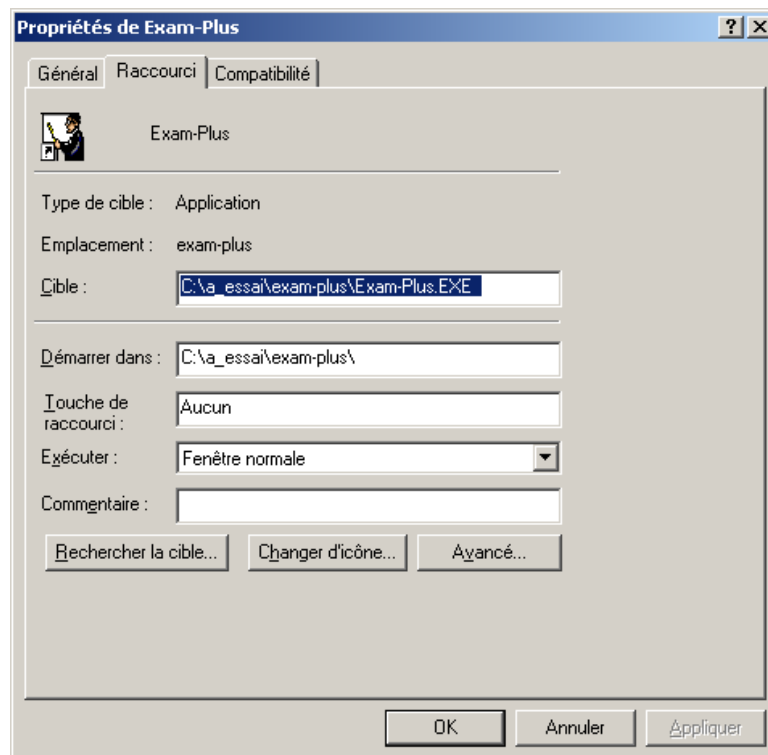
Propriétés de Exam-Plus
?
X
Général
Raccourci
Compatibilité

Exam-Plus

Type de cible : Application

Emplacement : exam-plus

Cible : C:\a_essai\exam-plus\Exam-Plus.EXE

Démarrer dans : C:\a_essai\exam-plus\

Touche de raccourci : Aucun

Exécuter : Fenêtre normale

Commentaire :

Rechercher la cible...
Changer d'icône...
Avancé...

OK
Annuler
Appliquer